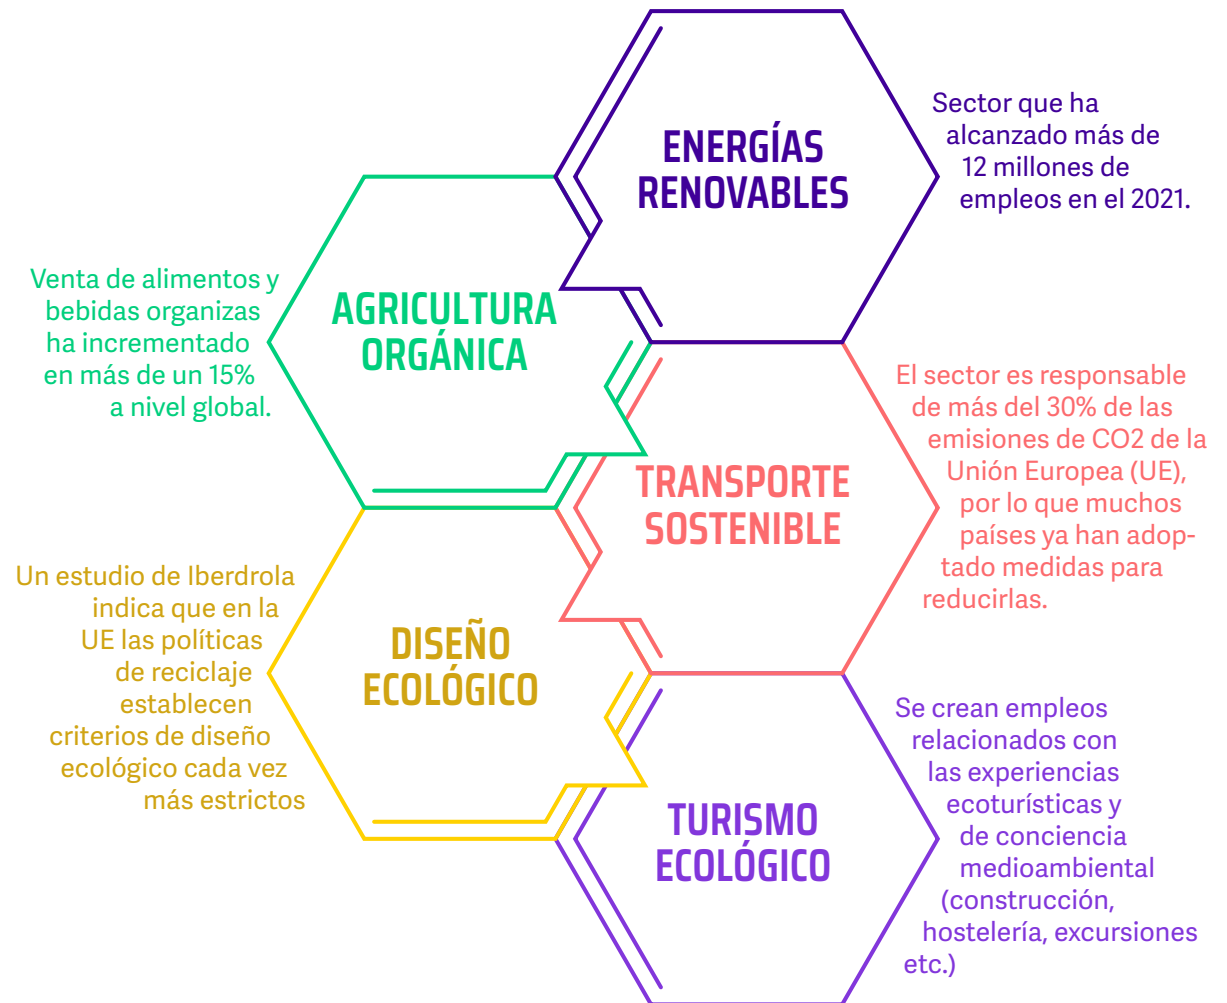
ENERGÍAS RENOVABLES

Sector que ha alcanzado más de 12 millones de empleos en el 2021.

Venta de alimentos y bebidas organizas ha incrementado en más de un 15% a nivel global.

AGRICULTURA ORGÁNICA

TRANSPORTE SOSTENIBLE

El sector es responsable de más del 30% de las emisiones de CO2 de la Unión Europea (UE), por lo que muchos países ya han adoptado medidas para reducirlas.

Un estudio de Iberdrola indica que en la UE las políticas de reciclaje establecen criterios de diseño ecológico cada vez más estrictos

DISEÑO ECOLÓGICO

TURISMO ECOLÓGICO

Se crean empleos relacionados con las experiencias ecoturísticas y de conciencia medioambiental (construcción, hostelería, excursiones etc.)